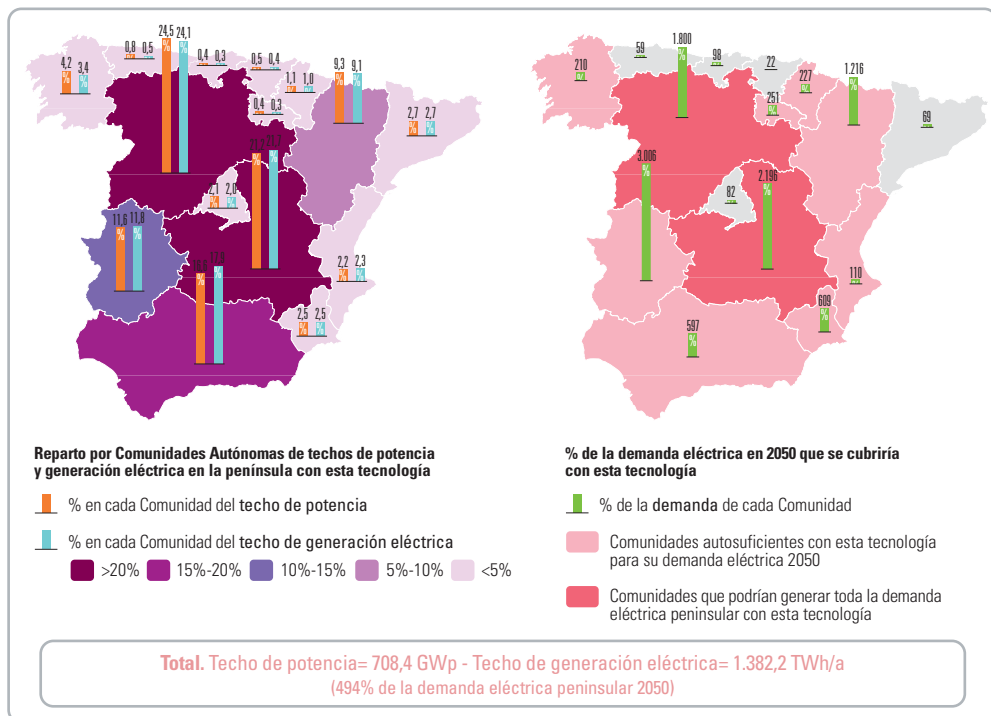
4,2 3,4
0,8 0,5
24,5 24,1
0,4 0,3
0,5 0,4
9,3 9,1
1,1 1,0
0,4 0,3
2,7 2,7
21,7 21,1
2,1 2,0
11,6 11,8
2,2 2,3
15,6 17,1
2,5 2,5

210
59
1.800
98
22
227
1.216
251
69
3.006
82
2.196
110
609
597

Reparto por Comunidades Autónomas de techos de potencia y generación eléctrica en la península con esta tecnología

% en cada Comunidad del techo de potencia

% en cada Comunidad del techo de generación eléctrica

>20% 15%-20% 10%-15% 5%-10% <5%

% de la demanda eléctrica en 2050 que se cubriría con esta tecnología

% de la demanda de cada Comunidad

Comunidades autosuficientes con esta tecnología para su demanda eléctrica 2050

Comunidades que podrían generar toda la demanda eléctrica peninsular con esta tecnología

Total. Techo de potencia= 708,4 GWp - Techo de generación eléctrica= 1.382,2 TWh/a
(494% de la demanda eléctrica peninsular 2050)